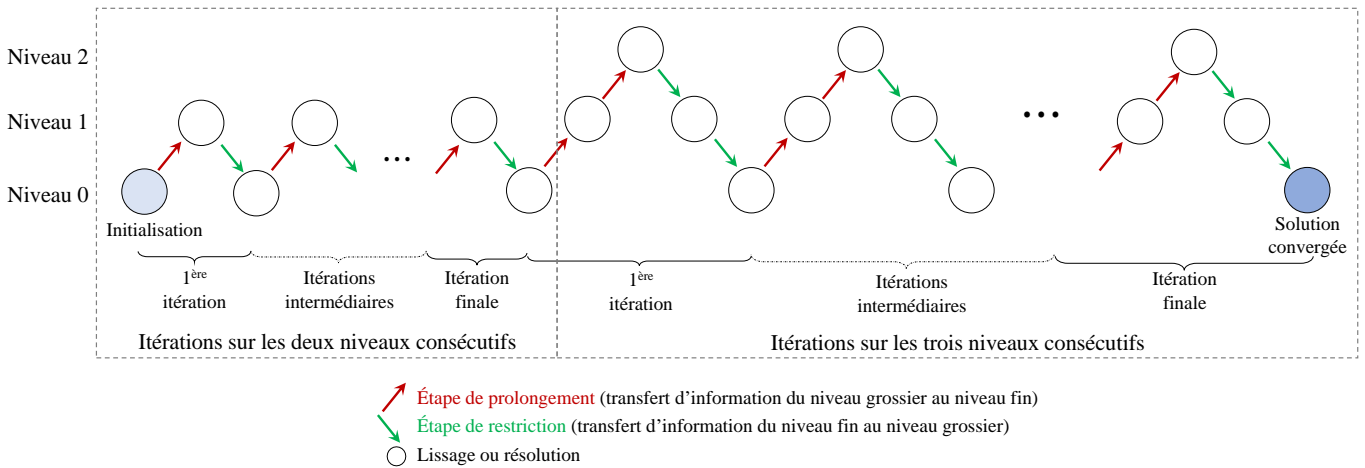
Niveau 2
Niveau 1
Niveau 0

Initialisation

...

...

Solution convergée

$1^{\text{ère}}$ itération
Itérations intermédiaires
Itération finale
$1^{\text{ère}}$ itération
Itérations intermédiaires
Itération finale

Itérations sur les deux niveaux consécutifs
Itérations sur les trois niveaux consécutifs

Étape de prolongement (transfert d'information du niveau grossier au niveau fin)
Étape de restriction (transfert d'information du niveau fin au niveau grossier)
Lissage ou résolution